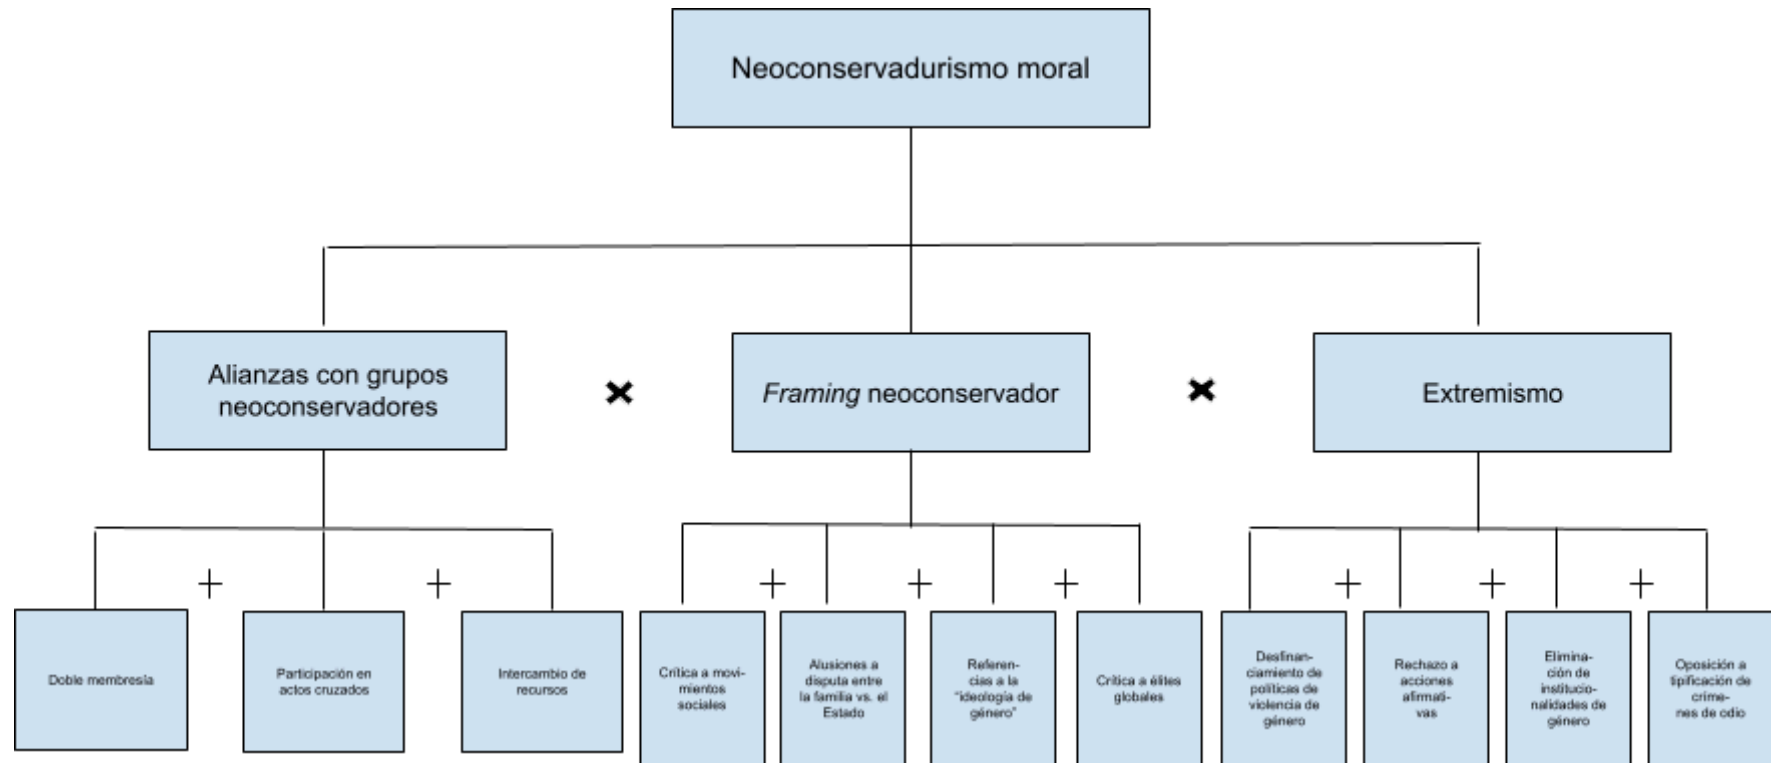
Neoconservadurismo moral

Alianzas con grupos neoconservadores

×

*Framing* neoconservador

×

Extremismo

Doble membresía

+

Participación en actos cruzados

+

Intercambio de recursos

Crítica a movimientos sociales

+

Alusiones a disputa entre la familia vs. el Estado

+

Referencias a la "ideología de género"

+

Crítica a élites globales

Desfinanciamiento de políticas de violencia de género

+

Rechazo a acciones afirmativas

+

Eliminación de institucionalidades de género

+

Oposición a tipificación de crímenes de odio